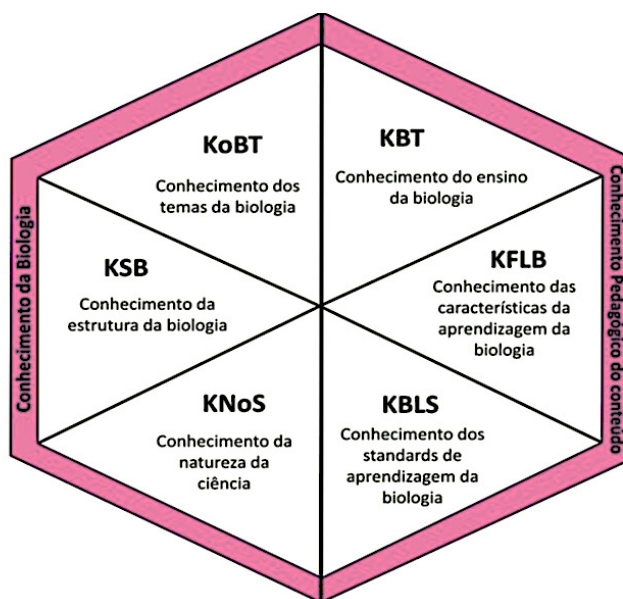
Conhecimento da Biologia

KoBT

Conhecimento dos temas da biologia

KSB

Conhecimento da estrutura da biologia

KNoS

Conhecimento da natureza da ciência

KBT

Conhecimento do ensino da biologia

KFLB

Conhecimento das características da aprendizagem da biologia

KBLS

Conhecimento dos standards de aprendizagem da biologia

Conhecimento Pedagógico do conteúdo